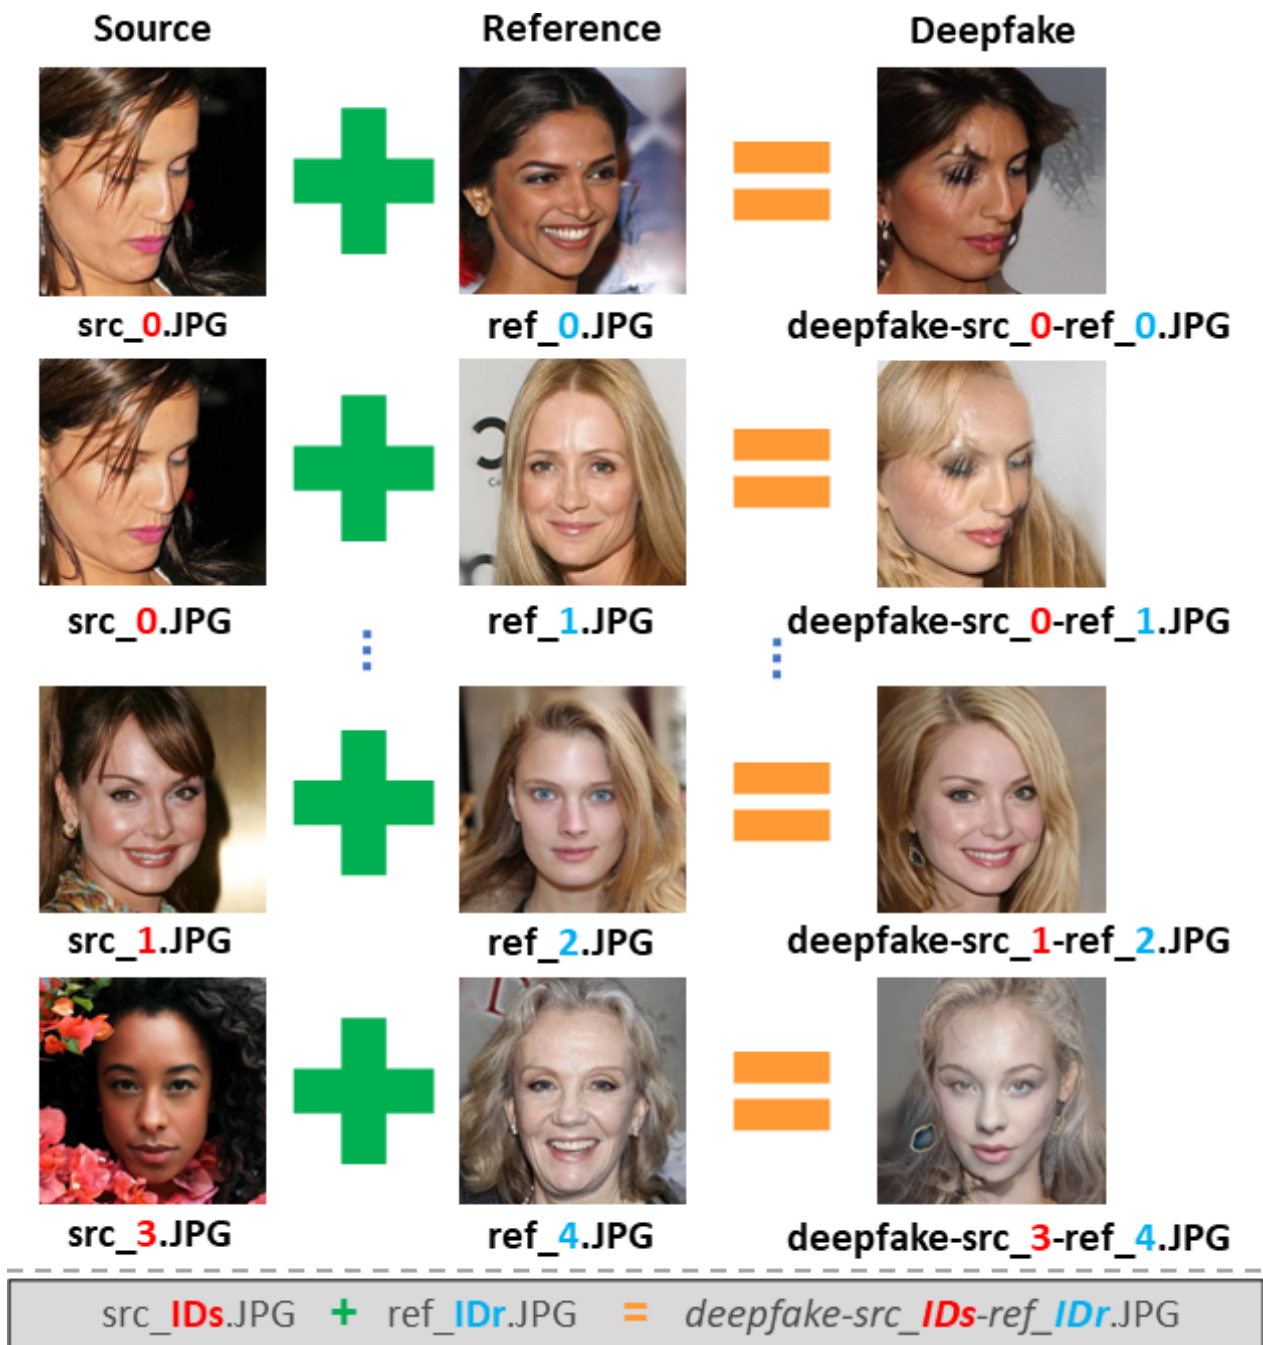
Source Reference Deepfake

src_0.JPG ref_0.JPG deepfake-src_0-ref_0.JPG

src_0.JPG ref_1.JPG deepfake-src_0-ref_1.JPG

src_1.JPG ref_2.JPG deepfake-src_1-ref_2.JPG

src_3.JPG ref_4.JPG deepfake-src_3-ref_4.JPG

src_IDs.JPG + ref_IDr.JPG = deepfake-src_IDs-ref_IDr.JPG